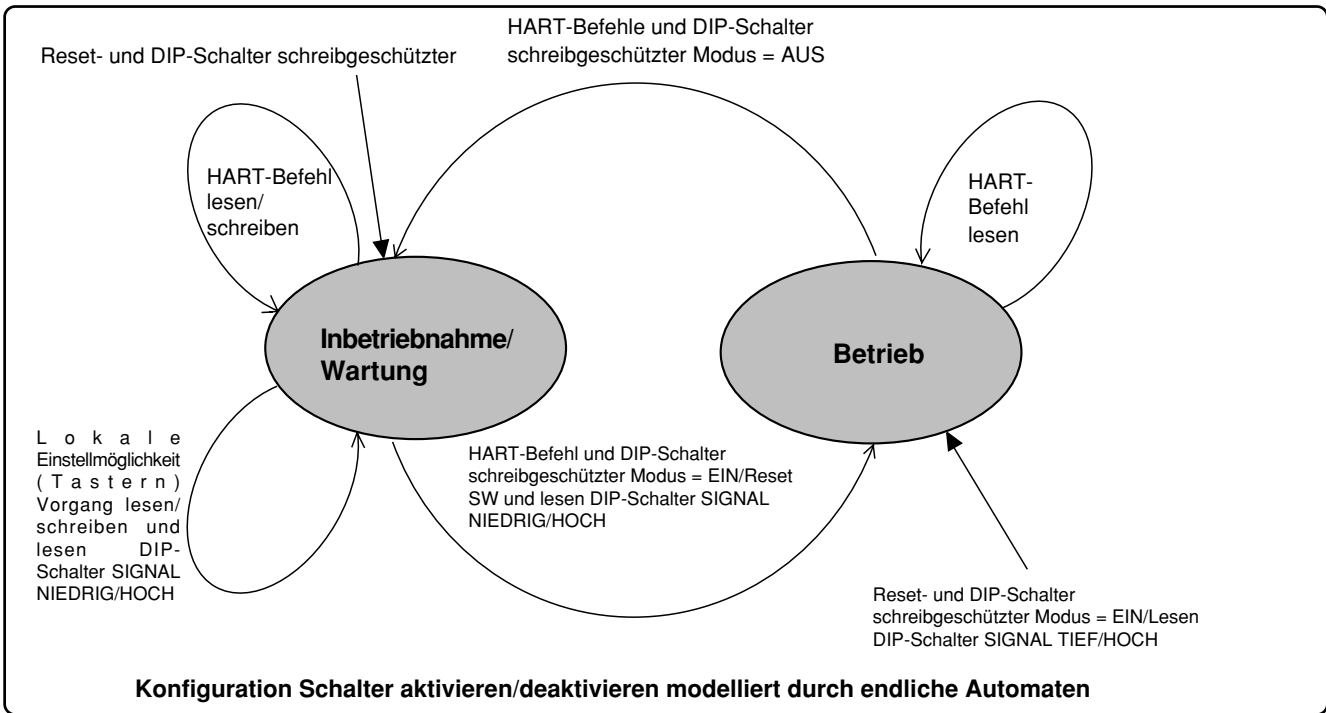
Reset- und DIP-Schalter schreibgeschützter

HART-Befehle und DIP-Schalter schreibgeschützter Modus = AUS

HART-Befehl lesen/ schreiben

HART-Befehl lesen

Inbetriebnahme/ Wartung

Betrieb

Lokale Einstellmöglichkeit (Tastern) Vorgang lesen/ schreiben und lesen DIP-Schalter SIGNAL NIEDRIG/HOCH

HART-Befehl und DIP-Schalter schreibgeschützter Modus = EIN/Reset SW und lesen DIP-Schalter SIGNAL NIEDRIG/HOCH

Reset- und DIP-Schalter schreibgeschützter Modus = EIN/Lesen DIP-Schalter SIGNAL TIEF/HOCH

Konfiguration Schalter aktivieren/deaktivieren modelliert durch endliche Automaten